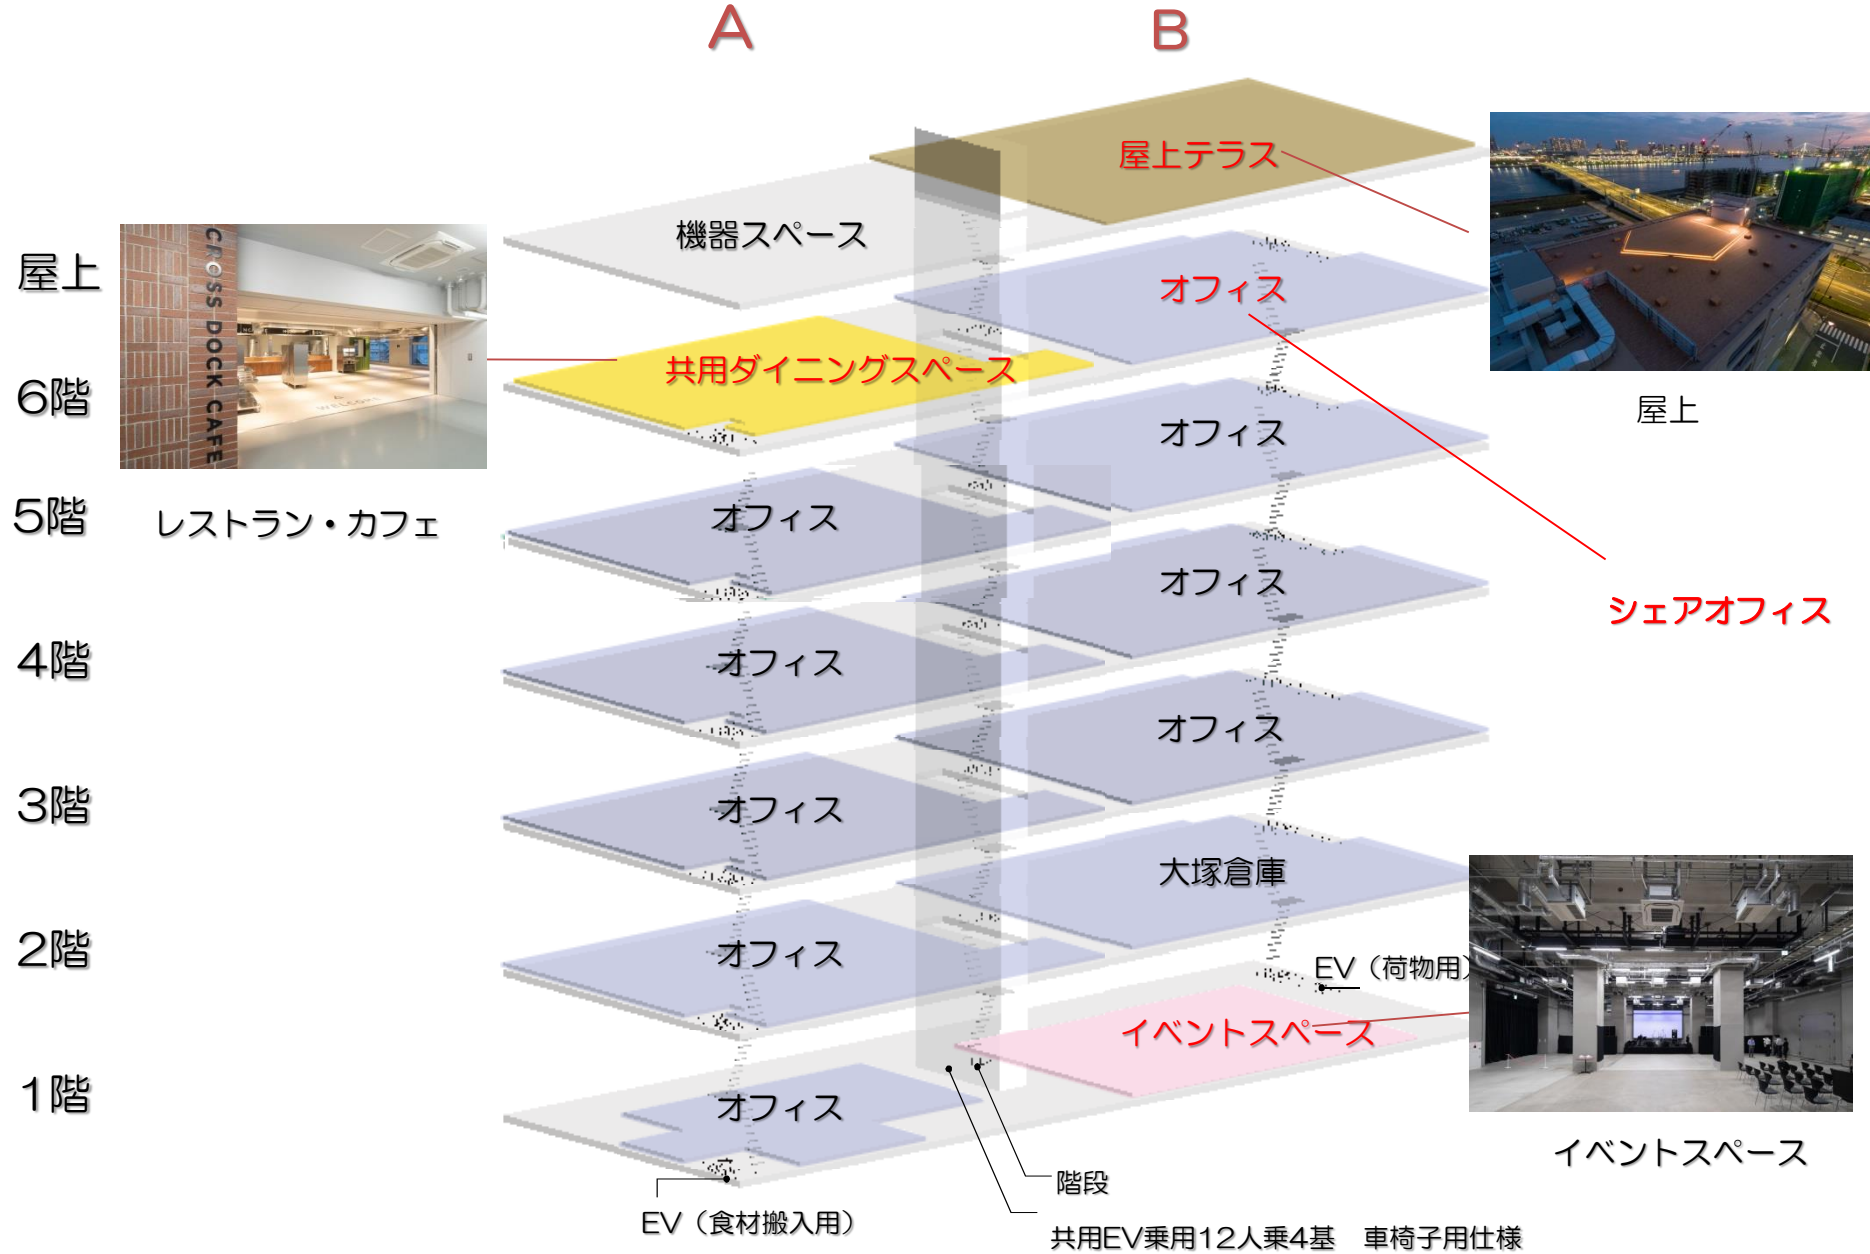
A

B

屋上

6階

5階

4階

3階

2階

1階

CROSS DOCK CAFE

レストラン・カフェ

屋上テラス

機器スペース

オフィス

共用ダイニングスペース

オフィス

オフィス

オフィス

オフィス

オフィス

オフィス

オフィス

大塚倉庫

オフィス

EV（荷物用）

イベントスペース

オフィス

屋上

シェアオフィス

イベントスペース

階段

EV（食材搬入用）

共用EV乗用12人乗4基　車椅子用仕様